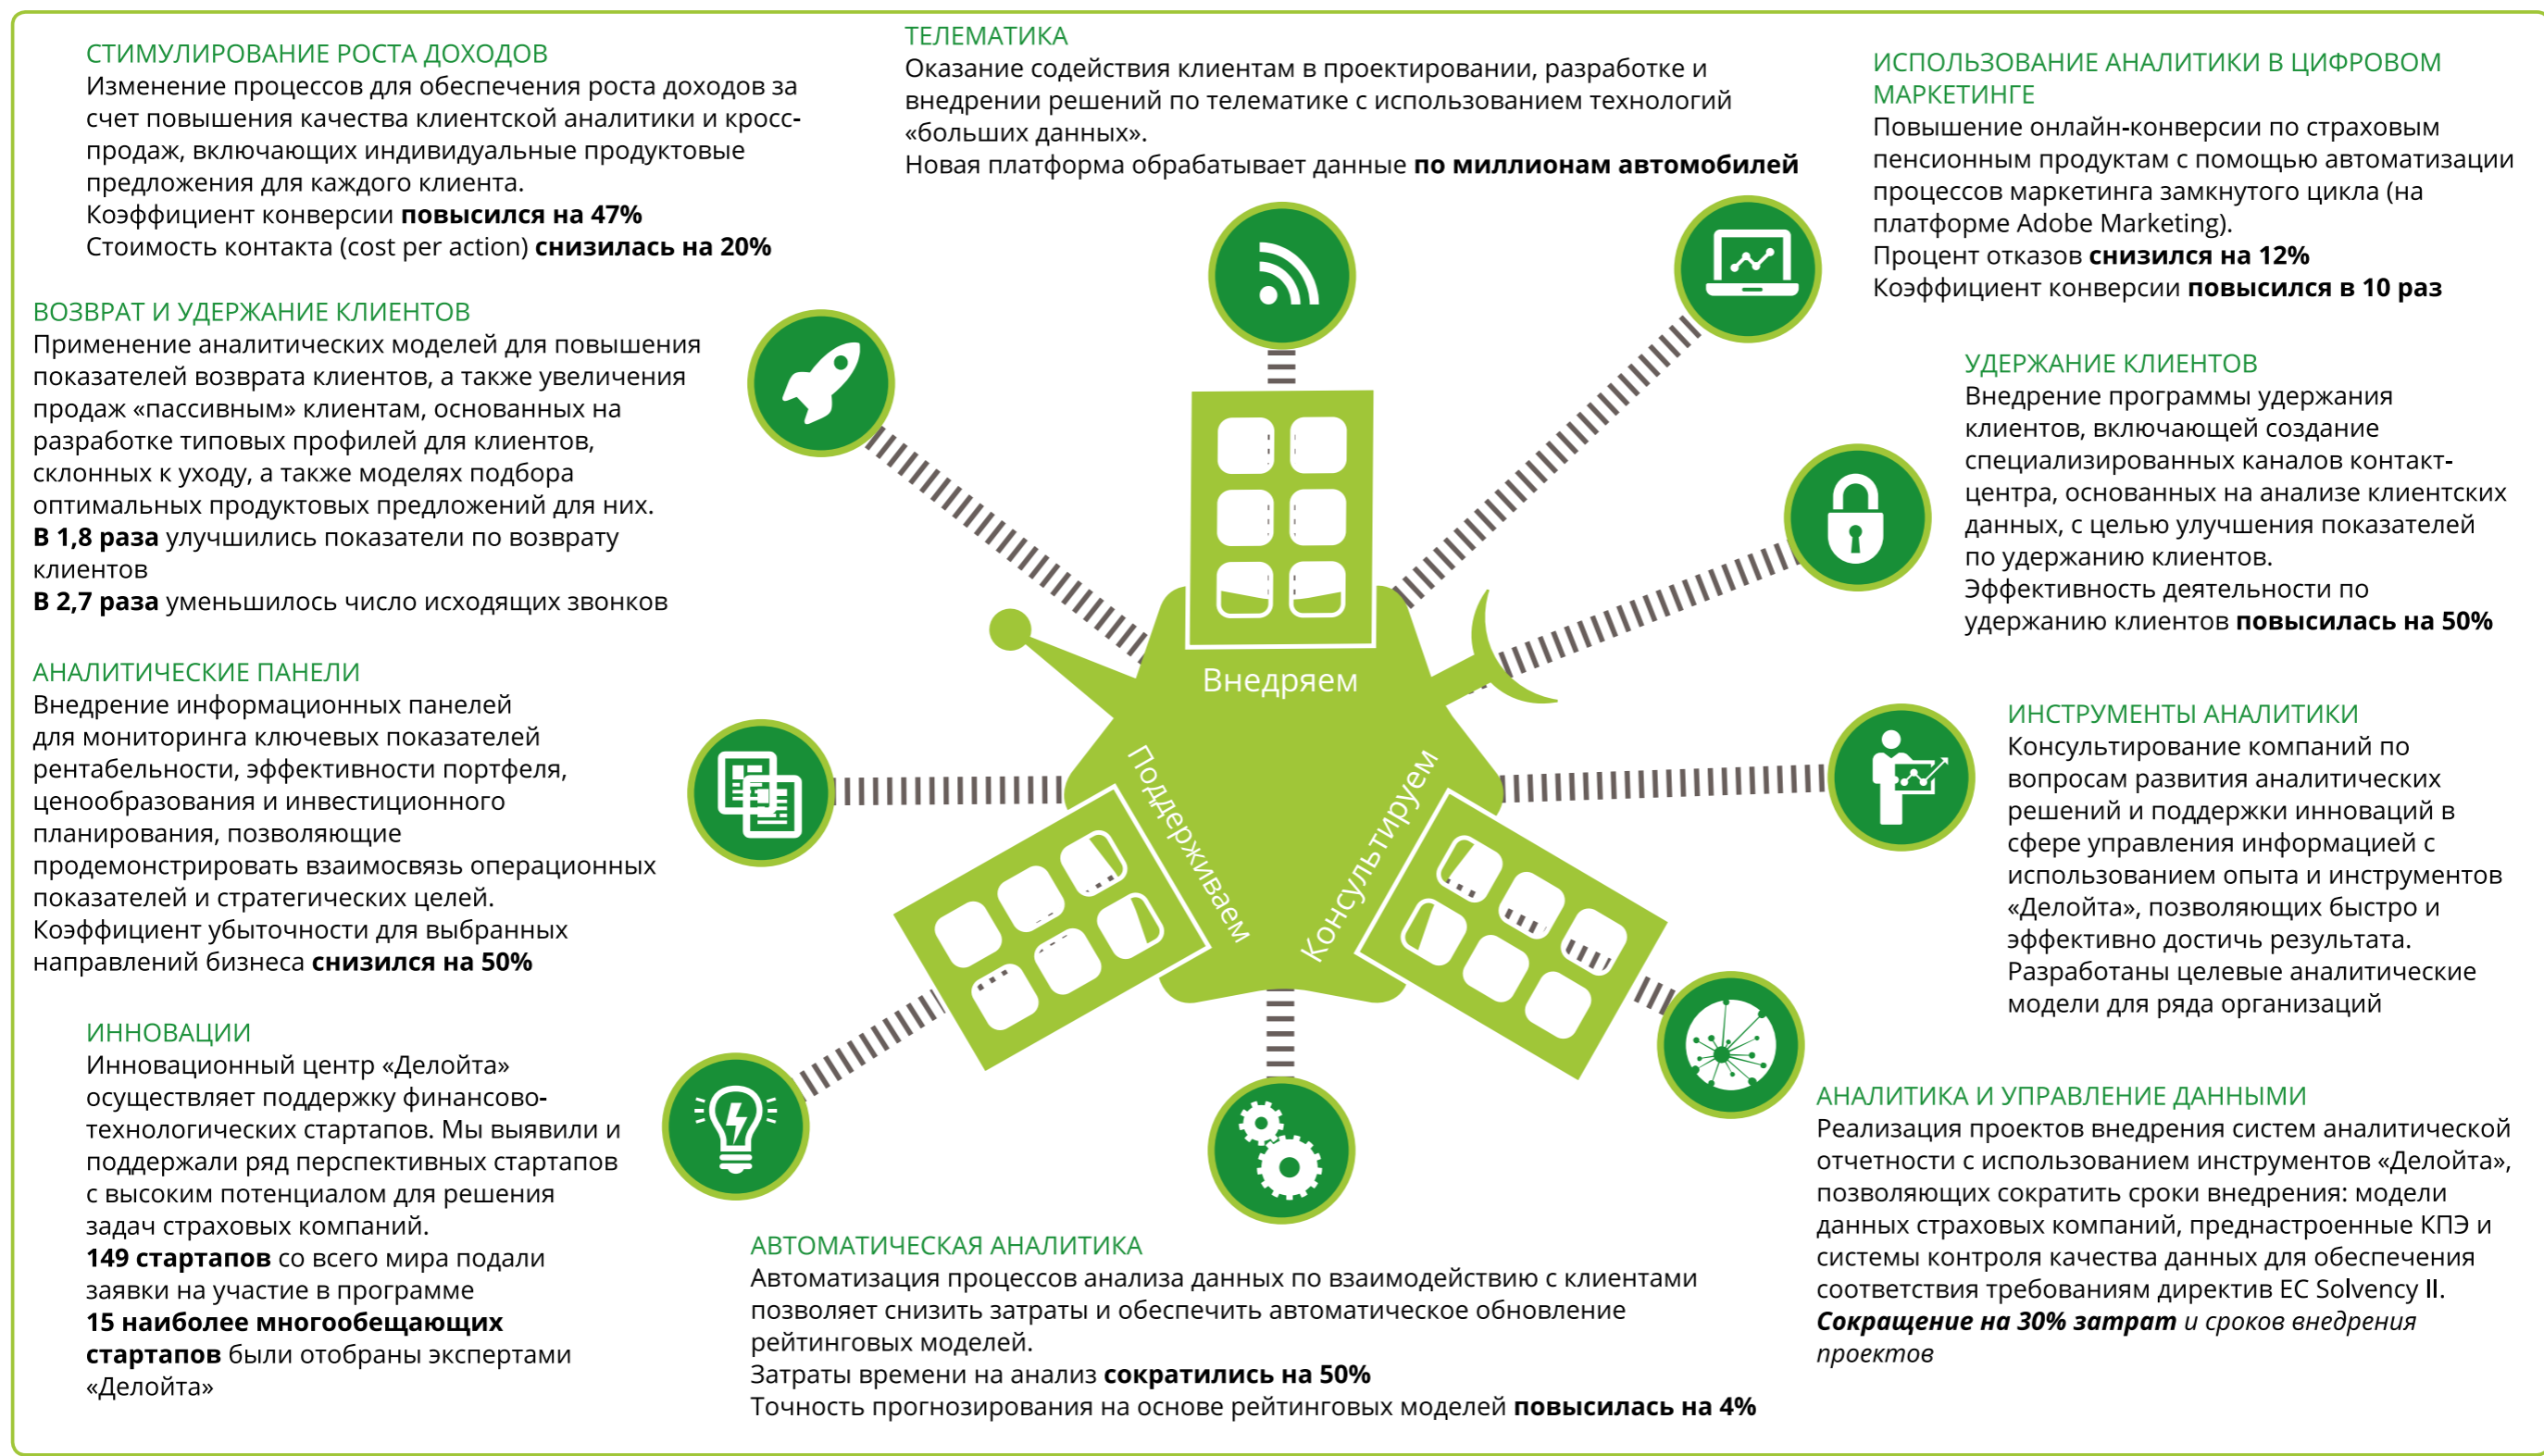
СТИМУЛИРОВАНИЕ РОСТА ДОХОДОВ
Изменение процессов для обеспечения роста доходов за счет повышения качества клиентской аналитики и кросс-продаж, включающих индивидуальные продуктовые предложения для каждого клиента.
Коэффициент конверсии **повысился на 47%**
Стоимость контакта (cost per action) **снизилась на 20%**

ТЕЛЕМАТИКА
Оказание содействия клиентам в проектировании, разработке и внедрении решений по телематике с использованием технологий «больших данных».
Новая платформа обрабатывает данные **по миллионам автомобилей**

ИСПОЛЬЗОВАНИЕ АНАЛИТИКИ В ЦИФРОВОМ МАРКЕТИНГЕ
Повышение онлайн-конверсии по страховым пенсионным продуктам с помощью автоматизации процессов маркетинга замкнутого цикла (на платформе Adobe Marketing).
Процент отказов **снизился на 12%**
Коэффициент конверсии **повысился в 10 раз**

ВОЗВРАТ И УДЕРЖАНИЕ КЛИЕНТОВ
Применение аналитических моделей для повышения показателей возврата клиентов, а также увеличения продаж «пассивным» клиентам, основанных на разработке типовых профилей для клиентов, склонных к уходу, а также моделях подбора оптимальных продуктовых предложений для них.
**В 1,8 раза** улучшились показатели по возврату клиентов
**В 2,7 раза** уменьшилось число исходящих звонков

УДЕРЖАНИЕ КЛИЕНТОВ
Внедрение программы удержания клиентов, включающей создание специализированных каналов контакт-центра, основанных на анализе клиентских данных, с целью улучшения показателей по удержанию клиентов.
Эффективность деятельности по удержанию клиентов **повысилась на 50%**

Внедряем

Поддерживаем

Консультируем

АНАЛИТИЧЕСКИЕ ПАНЕЛИ
Внедрение информационных панелей для мониторинга ключевых показателей рентабельности, эффективности портфеля, ценообразования и инвестиционного планирования, позволяющие продемонстрировать взаимосвязь операционных показателей и стратегических целей.
Коэффициент убыточности для выбранных направлений бизнеса **снизился на 50%**

ИНСТРУМЕНТЫ АНАЛИТИКИ
Консультирование компаний по вопросам развития аналитических решений и поддержки инноваций в сфере управления информацией с использованием опыта и инструментов «Делойта», позволяющих быстро и эффективно достичь результата.
Разработаны целевые аналитические модели для ряда организаций

ИННОВАЦИИ
Инновационный центр «Делойта» осуществляет поддержку финансово-технологических стартапов. Мы выявили и поддержали ряд перспективных стартапов с высоким потенциалом для решения задач страховых компаний.
**149 стартапов** со всего мира подали заявки на участие в программе
**15 наиболее многообещающих стартапов** были отобраны экспертами «Делойта»

АНАЛИТИКА И УПРАВЛЕНИЕ ДАННЫМИ
Реализация проектов внедрения систем аналитической отчетности с использованием инструментов «Делойта», позволяющих сократить сроки внедрения: модели данных страховых компаний, преднастроенные КПЭ и системы контроля качества данных для обеспечения соответствия требованиям директив ЕС Solvency II.
***Сокращение на 30% затрат*** *и сроков внедрения проектов*

АВТОМАТИЧЕСКАЯ АНАЛИТИКА
Автоматизация процессов анализа данных по взаимодействию с клиентами позволяет снизить затраты и обеспечить автоматическое обновление рейтинговых моделей.
Затраты времени на анализ **сократились на 50%**
Точность прогнозирования на основе рейтинговых моделей **повысилась на 4%**